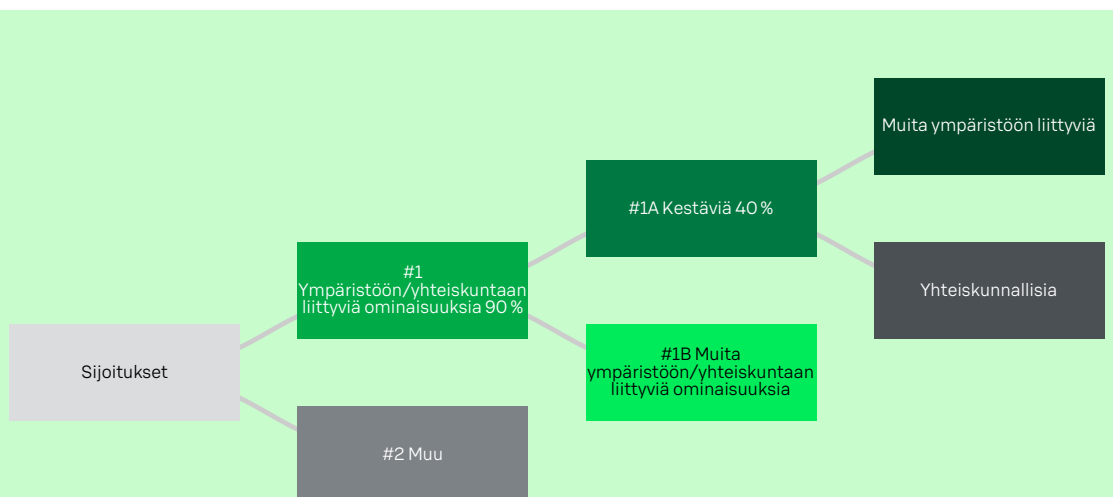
Sijoitukset

#1 Ympäristöön/yhteiskuntaan liittyviä ominaisuuksia 90 %

#2 Muu

#1A Kestäviä 40 %

#1B Muita ympäristöön/yhteiskuntaan liittyviä ominaisuuksia

Muita ympäristöön liittyviä

Yhteiskunnallisia